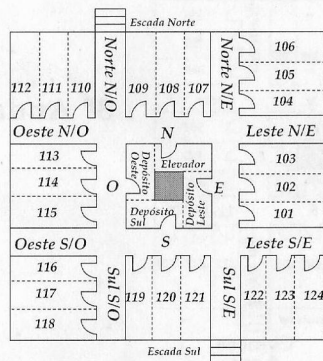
Escada Norte

112 111 110

Norte N/O

109 108 107

Norte N/E

106
105
104

Oeste N/O

N

Leste N/E

113
114
115

O

Depósito Oeste

Elevador

Depósito Sul

Depósito Leste

E

103
102
101

Oeste S/O

S

Leste S/E

116
117
118

Sul S/O

119 120 121

Sul S/E

122 123 124

Escada Sul